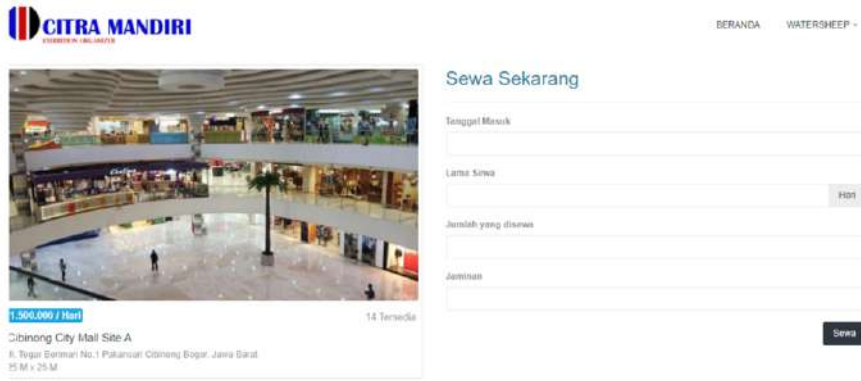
CITRA MANDIRI
EXHIBITION ORGANIZER

BERANDA WATERSHEEP

1.500.000 / Hari
14 Tersedia
Cibinong City Mall Site A
Jl. Tegar Beriman No.1 Pakansari Cibinong Bogor, Jawa Barat
25 M x 25 M

Sewa Sekarang

Tanggal Masuk

Lama Sewa
Hari

Jumlah yang disewa

Jaminan

Sewa